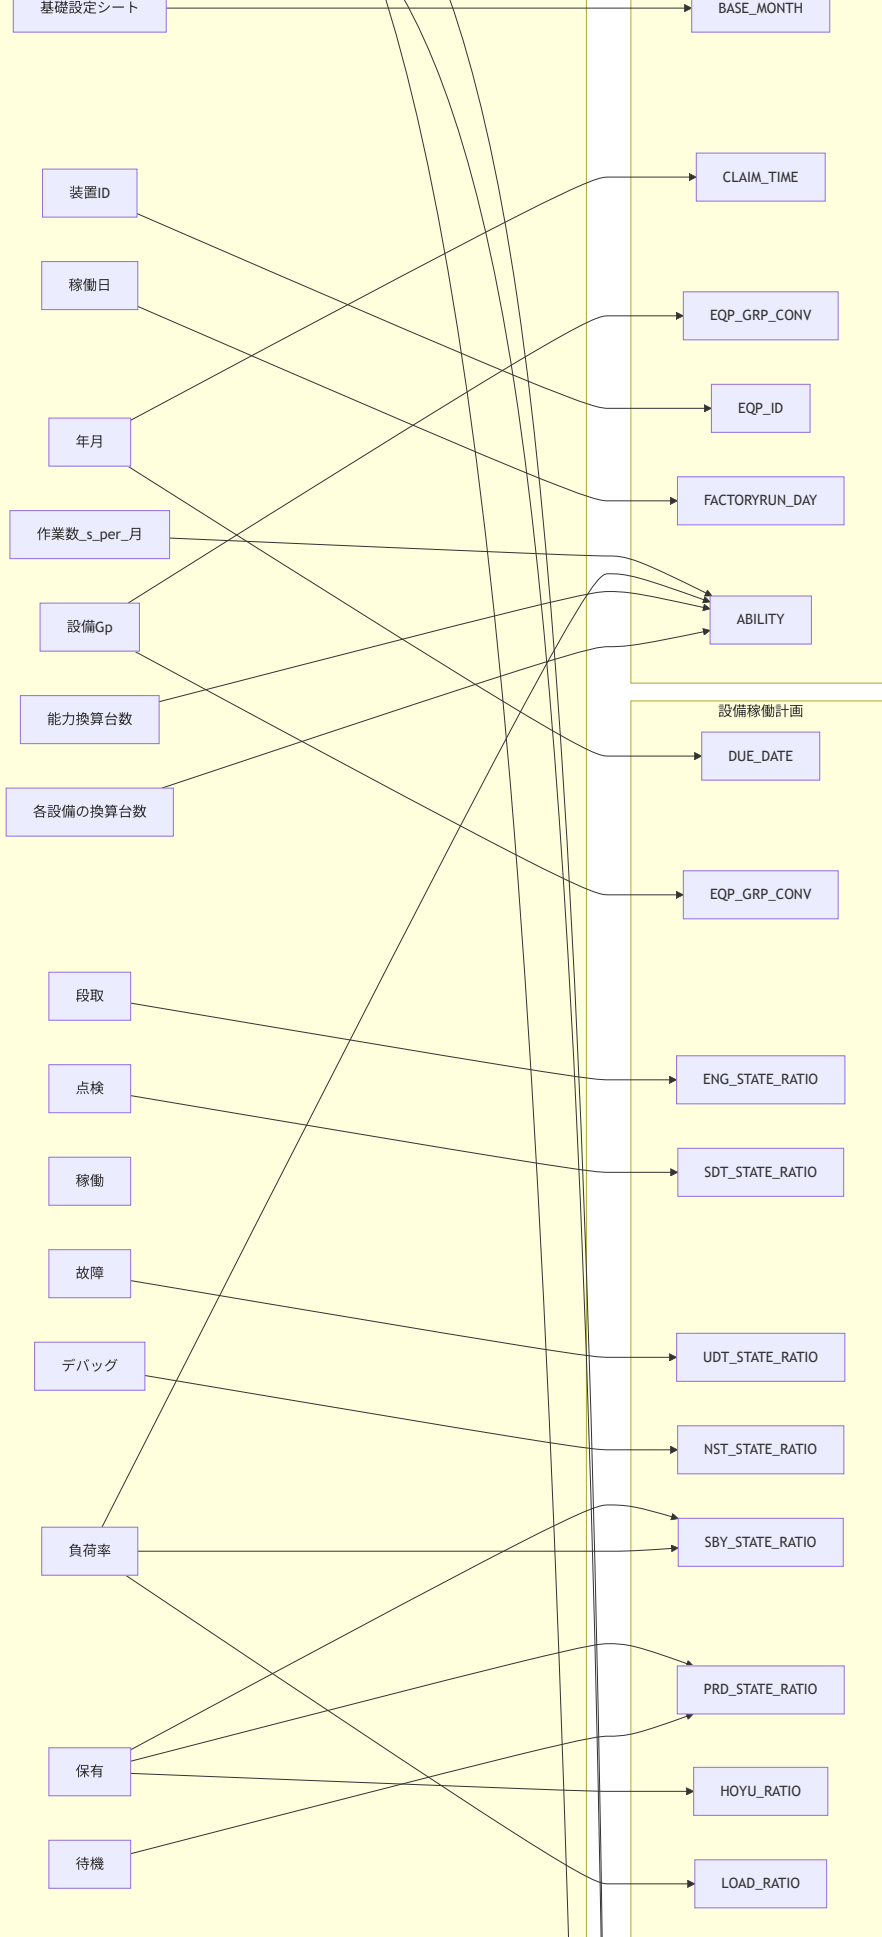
基礎設定シート

BASE_MONTH

装置ID

CLAIM_TIME

稼働日

EQP_GRP_CONV

年月

EQP_ID

FACTORYRUN_DAY

作業数_s_per_月

設備Gp

ABILITY

能力換算台数

各設備の換算台数

設備稼働計画

DUE_DATE

EQP_GRP_CONV

段取

ENG_STATE_RATIO

点検

SDT_STATE_RATIO

稼働

故障

UDT_STATE_RATIO

デバッグ

NST_STATE_RATIO

負荷率

SBY_STATE_RATIO

PRD_STATE_RATIO

保有

HOYU_RATIO

待機

LOAD_RATIO